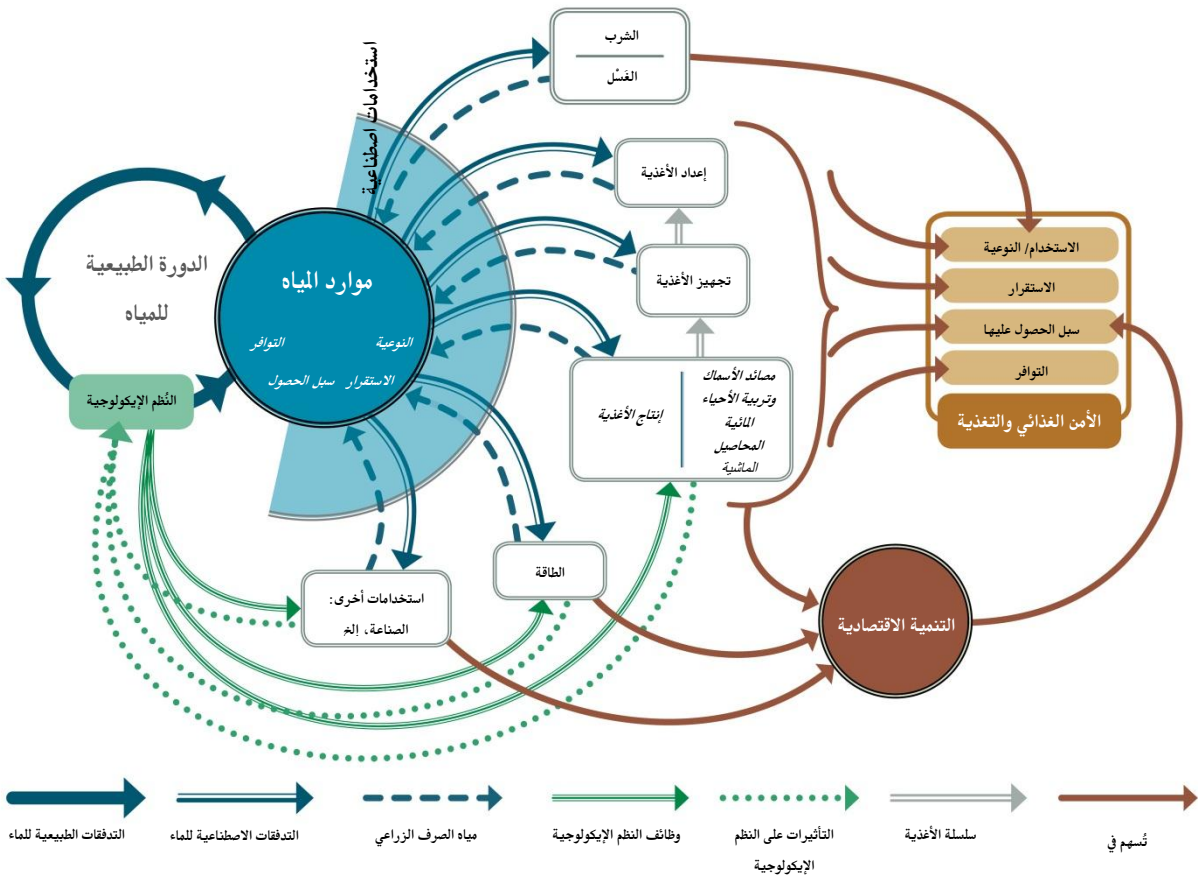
استخدامات اصطناعية

الشرب

الغَسْل

إعداد الأغذية

تجهيز الأغذية

الدورة الطبيعية للمياه

موارد المياه

النوعية

التوافر

الاستقرار

سبل الحصول

النُظم الإيكولوجية

مصائد الأسماك وتربية الأحياء المائية

المحاصيل

الماشية

إنتاج الأغذية

الاستخدام/ النوعية

الاستقرار

سبل الحصول عليها

التوافر

الأمن الغذائي والتغذية

الطاقة

استخدامات أخرى: الصناعة، إلخ

التنمية الاقتصادية

التدفقات الطبيعية للماء

التدفقات الاصطناعية للماء

مياه الصرف الزراعي

وظائف النظم الإيكولوجية

التأثيرات على النظم الإيكولوجية

سلسلة الأغذية

تُسهم في